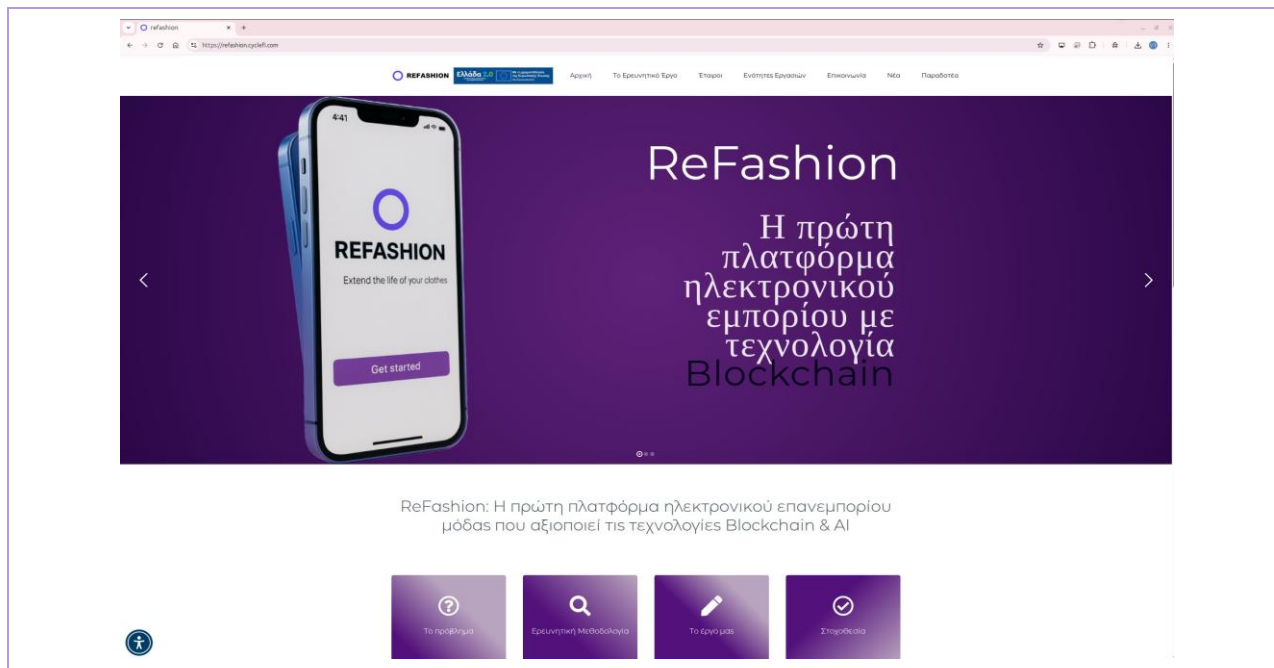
refashion
https://refashion.cyclefi.com

REFASHION Ελλάδα 2.0

Αρχική Το Ερευνητικό Έργο Εταίροι Ενότητες Εργασιών Επικοινωνία Νέα Παραδοτέα

4:41

REFASHION

Extend the life of your clothes

Get started

ReFashion

Η πρώτη πλατφόρμα ηλεκτρονικού εμπορίου με τεχνολογία Blockchain

ReFashion: Η πρώτη πλατφόρμα ηλεκτρονικού επανεμπορίου μόδας που αξιοποιεί τις τεχνολογίες Blockchain & AI

Το πρόβλημα

Ερευνητική Μεθοδολογία

Το έργο μας

Στοχοθεσία